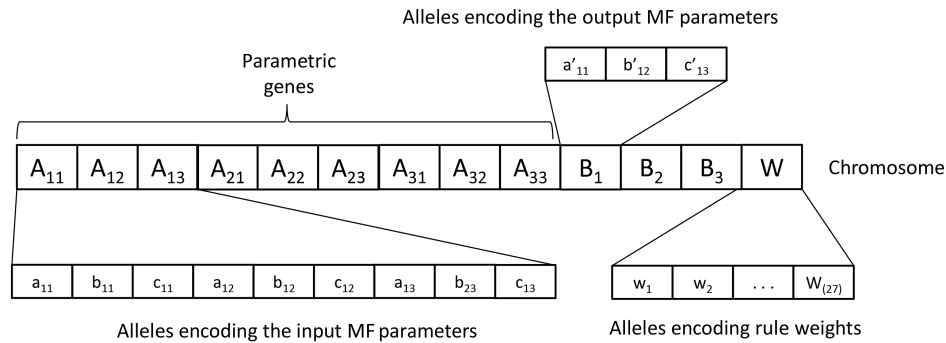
Alleles encoding the output MF parameters

Parametric genes

| $a'_{11}$ | $b'_{12}$ | $c'_{13}$ |
|---|---|---|

| $A_{11}$ | $A_{12}$ | $A_{13}$ | $A_{21}$ | $A_{22}$ | $A_{23}$ | $A_{31}$ | $A_{32}$ | $A_{33}$ | $B_1$ | $B_2$ | $B_3$ | W |
|---|---|---|---|---|---|---|---|---|---|---|---|---|

Chromosome

| $a_{11}$ | $b_{11}$ | $c_{11}$ | $a_{12}$ | $b_{12}$ | $c_{12}$ | $a_{13}$ | $b_{23}$ | $c_{13}$ |
|---|---|---|---|---|---|---|---|---|

| $w_1$ | $w_2$ | . . . | $W_{(27)}$ |
|---|---|---|---|

Alleles encoding the input MF parameters

Alleles encoding rule weights